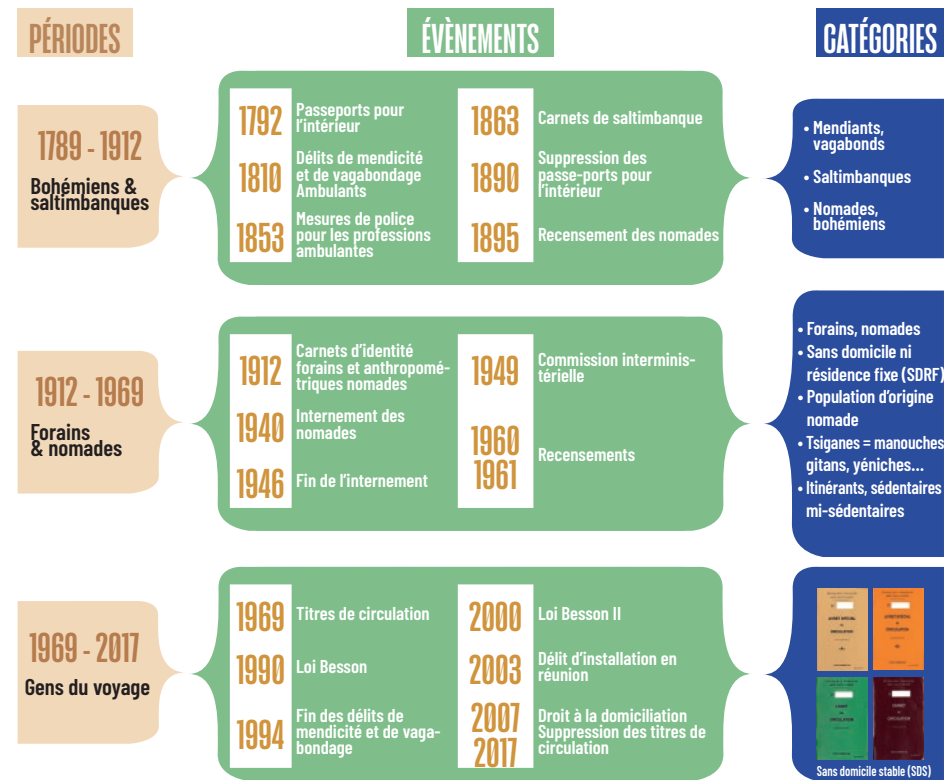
PÉRIODES

ÉVÈNEMENTS

CATÉGORIES

1789 - 1912
Bohémiens & saltimbanques

1792 Passeports pour l'intérieur
1810 Délits de mendicité et de vagabondage Ambulants
1853 Mesures de police pour les professions ambulantes
1863 Carnets de saltimbanque
1890 Suppression des passe-ports pour l'intérieur
1895 Recensement des nomades

• Mendiants, vagabonds
• Saltimbanques
• Nomades, bohémiens

1912 - 1969
Forains & nomades

1912 Carnets d'identité forains et anthropométriques nomades
1940 Internement des nomades
1946 Fin de l'internement
1949 Commission interministérielle
1960 1961 Recensements

• Forains, nomades
• Sans domicile ni résidence fixe (SDRF)
• Population d'origine nomade
• Tsiganes = manouches gitans, yéniches...
• Itinérants, sédentaires mi-sédentaires

1969 - 2017
Gens du voyage

1969 Titres de circulation
1990 Loi Besson
1994 Fin des délits de mendicité et de vagabondage
2000 Loi Besson II
2003 Délit d'installation en réunion
2007 2017 Droit à la domiciliation Suppression des titres de circulation

CARNET SPÉCIAL DE CIRCULATION
CARNET SPÉCIAL DE CIRCULATION
CARNET DE CIRCULATION
CARNET DE CIRCULATION

Sans domicile stable (SDS)